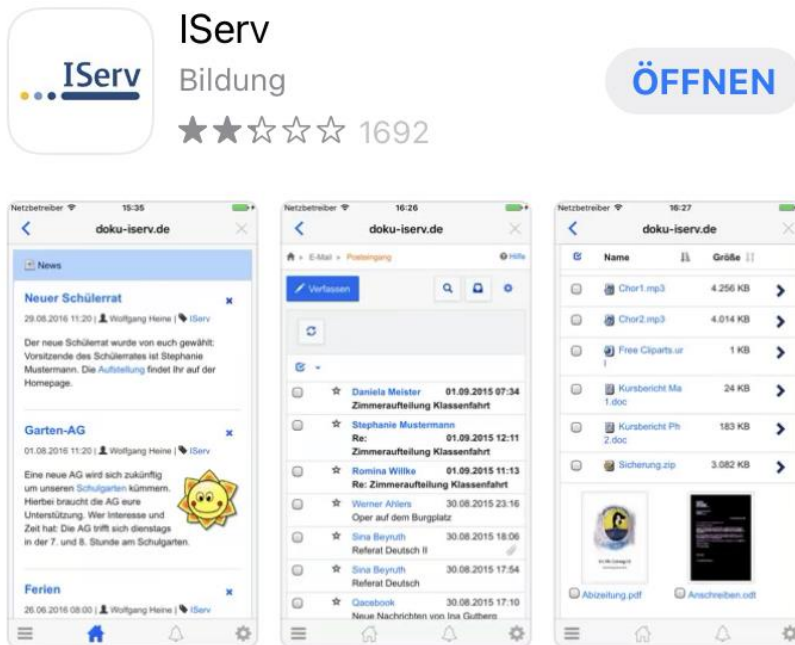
IServ

IServ
Bildung
★★☆☆☆ 1692

ÖFFNEN

Netzbetreiber 15:35
doku-iserv.de

News

Neuer Schülerrat
29.08.2016 11:20 | Wolfgang Heine | IServ
Der neue Schülerrat wurde von euch gewählt: Vorsitzende des Schülerrates ist Stephanie Mustermann. Die Aufstellung findet Ihr auf der Homepage.

Garten-AG
01.08.2016 11:20 | Wolfgang Heine | IServ
Eine neue AG wird sich zukünftig um unseren Schulgarten kümmern. Hierbei braucht die AG eure Unterstützung. Wer Interesse und Zeit hat: Die AG trifft sich dienstags in der 7. und 8. Stunde am Schulgarten.

Ferien
26.06.2016 08:00 | Wolfgang Heine | IServ

Netzbetreiber 16:26
doku-iserv.de
E-Mail › Posteingang
Hilfe
Verfassen

| | | | |
|---|---|---|---|
| ☆ | Daniela Meister | 01.09.2015 07:34 | Zimmeraufteilung Klassenfahrt |
| ☆ | Stephanie Mustermann | 01.09.2015 12:11 | Re: Zimmeraufteilung Klassenfahrt |
| ☆ | Romina Willke | 01.09.2015 11:13 | Re: Zimmeraufteilung Klassenfahrt |
| ☆ | Werner Ahlers | 30.08.2015 23:16 | Oper auf dem Burgplatz |
| ☆ | Sina Beyruth | 30.08.2015 18:06 | Referat Deutsch II |
| ☆ | Sina Beyruth | 30.08.2015 17:54 | Referat Deutsch |
| ☆ | Qacebook | 30.08.2015 17:10 | Neue Nachrichten von Ina Gutberg |

Netzbetreiber 16:27
doku-iserv.de

| Name | Größe |
|---|---|
| Chor1.mp3 | 4.256 KB |
| Chor2.mp3 | 4.014 KB |
| Free Cliparts.ur l | 1 KB |
| Kursbericht Ma 1.doc | 24 KB |
| Kursbericht Ph 2.doc | 183 KB |
| Sicherung.zip | 3.082 KB |

Abizeitung.pdf
Anschreiben.odt